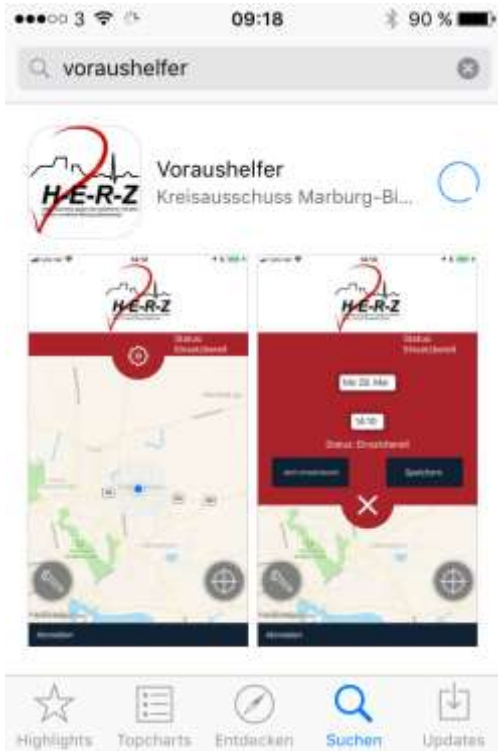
●●●○○ 3 09:18 90 %

voraushelfer

H-E-R-Z

Voraushelfer

Kreisausschuss Marburg-Bi...

H-E-R-Z

Status
Einsatzbereit

H-E-R-Z

Status
Einsatzbereit

Mi 28. Mai

14:10

Status: Einsatzbereit

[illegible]

Speichern

Abmelden

Abmelden

Highlights Topcharts Entdecken Suchen Updates